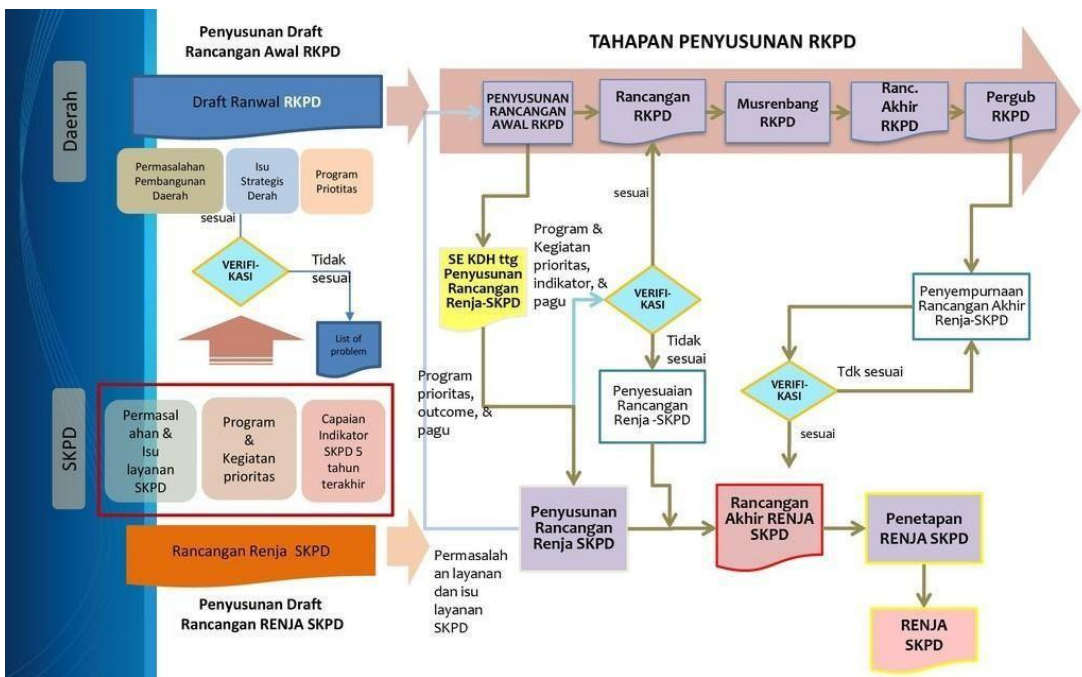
Penyusunan Draft Rancangan Awal RKPD

TAHAPAN PENYUSUNAN RKPD

Daerah

Draft Ranwal RKPD

PENYUSUNAN RANCANGAN AWAL RKPD

Rancangan RKPD

Musrenbang RKPD

Ranc. Akhir RKPD

Pergub RKPD

Permasalahan Pembangunan Daerah

Isu Strategis Derah

Program Prioritas

sesuai

sesuai

VERIFI-KASI

Tidak sesuai

List of problem

SE KDH ttg Penyusunan Rancangan Renja-SKPD

Program & Kegiatan prioritas, indikator, & pagu

VERIFI-KASI

Tidak sesuai

Penyempurnaan Rancangan Akhir Renja-SKPD

Program prioritas, outcome, & pagu

Penyesuaian Rancangan Renja -SKPD

VERIFI-KASI

Tdk sesuai

sesuai

SKPD

Permasalahan & Isu layanan SKPD

Program & Kegiatan prioritas

Capaian Indikator SKPD 5 tahun terakhir

Penyusunan Rancangan Renja SKPD

Rancangan Akhir RENJA SKPD

Penetapan RENJA SKPD

Rancangan Renja SKPD

Permasalahan layanan dan isu layanan SKPD

Penyusunan Draft Rancangan RENJA SKPD

RENJA SKPD